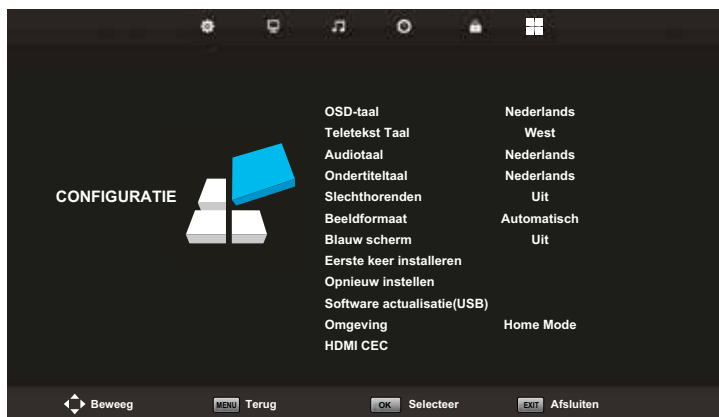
CONFIGURATIE

| | |
|---|---|
| OSD-taal | Nederlands |
| Teletekst Taal | West |
| Audiotaal | Nederlands |
| Ondertiteltaal | Nederlands |
| Slechthorenden | Uit |
| Beeldformaat | Automatisch |
| Blauw scherm | Uit |
| Eerste keer installeren | |
| Opnieuw instellen | |
| Software actualisatie(USB) | |
| Omgeving | Home Mode |
| HDMI CEC | |

Beweeg MENU Terug OK Selecteer EXIT Afsluiten